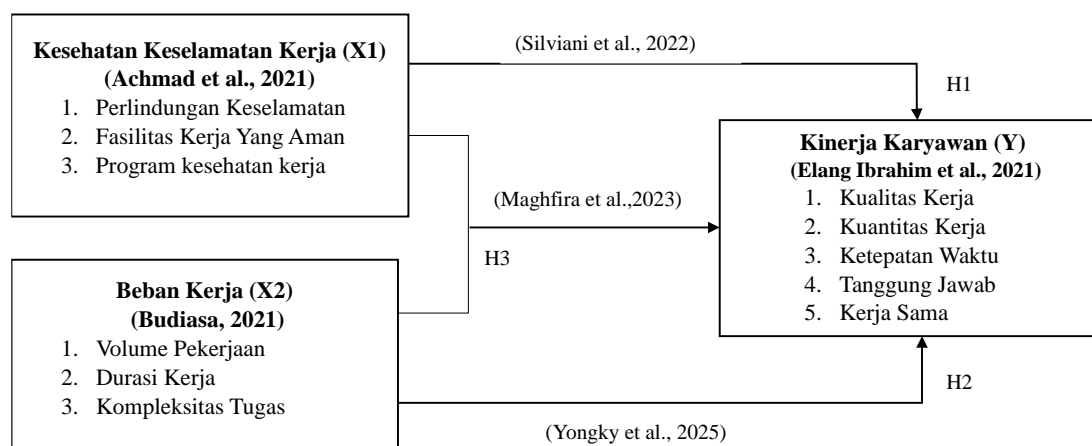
**Kesehatan Keselamatan Kerja (X1)**
**(Achmad et al., 2021)**
1. Perlindungan Keselamatan
2. Fasilitas Kerja Yang Aman
3. Program kesehatan kerja

(Silviani et al., 2022)

H1

**Kinerja Karyawan (Y)**
**(Elang Ibrahim et al., 2021)**
1. Kualitas Kerja
2. Kuantitas Kerja
3. Ketepatan Waktu
4. Tanggung Jawab
5. Kerja Sama

(Maghfira et al.,2023)

H3

**Beban Kerja (X2)**
**(Budiasa, 2021)**
1. Volume Pekerjaan
2. Durasi Kerja
3. Kompleksitas Tugas

H2

(Yongky et al., 2025)